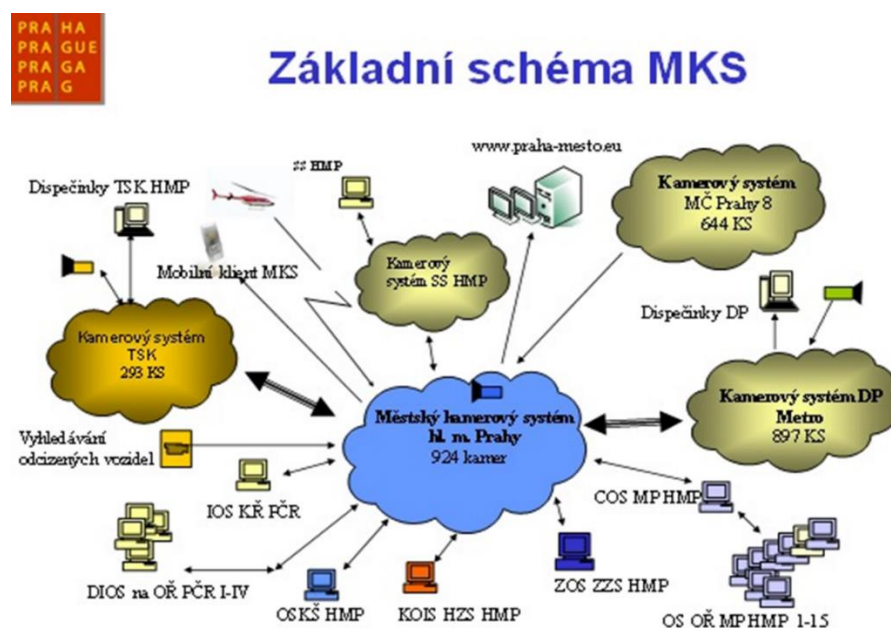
PRA HA
PRA GUE
PRA GA
PRA G

Základní schéma MKS

www.praha-mesto.eu

SS HMP

Dispečinky TSK HMP

Kamerový systém MČ Prahy 8 644 KS

Mobilní klient MKS

Kamerový systém SS HMP

Dispečinky DP

Kamerový systém TSK 293 KS

Městský kamerový systém hl. m. Prahy 924 kamer

Kamerový systém DP Metro 897 KS

Vyhledávání odcizených vozidel

IOS KŘ PČR

COS MP HMP

DIOS na OŘ PČR I-IV

OSKŠ HMP

KOIS HZS HMP

ZOS ZZS HMP

OS OŘ MP HMP 1-15